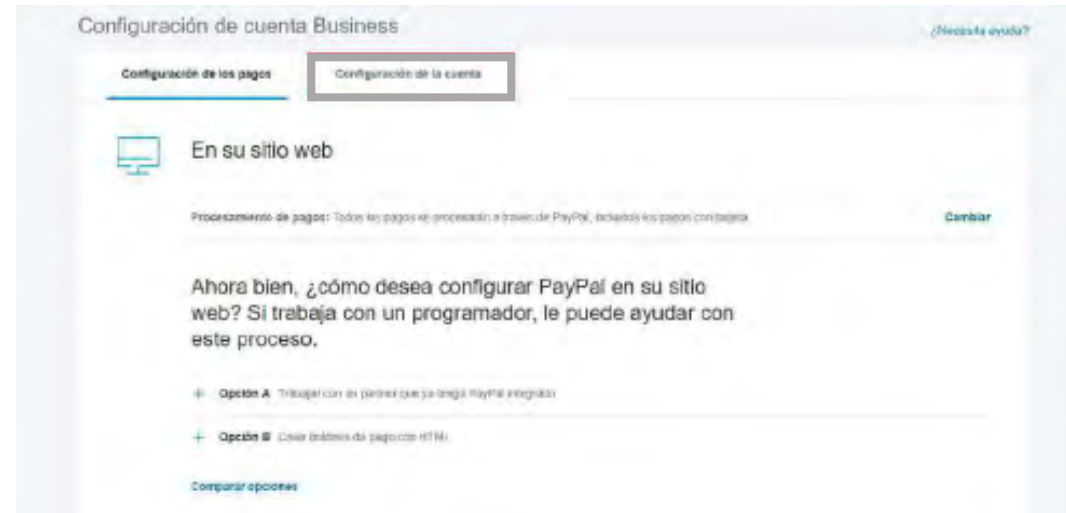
Configuración de cuenta Business

¿Necesita ayuda?

Configuración de los pagos

Configuración de la cuenta

En su sitio web

Procesamiento de pagos: Todos los pagos se procesarán a través de PayPal, incluidos los pagos con tarjeta

Cambiar

Ahora bien, ¿cómo desea configurar PayPal en su sitio web? Si trabaja con un programador, le puede ayudar con este proceso.

+ Opción A Trabajar con un partner que ya tenga PayPal integrado

+ Opción B Crear botones de pago con HTML

Comparar opciones